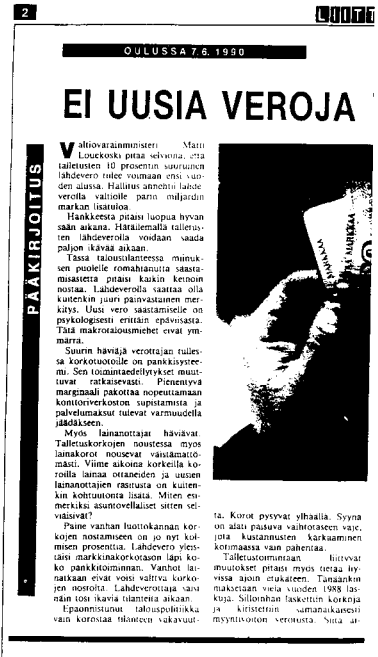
2

LIITT

OULUSSA 7.6.1990

EI UUSIA VEROJA

PÄÄKIRJOITUS

Valtiovarainministeri Matti Louekoski pitää selvänä, että talletusten 10 prosentin suuruinen lähdevero tulee voimaan ensi vuoden alussa. Hallitus annehtii lähdeverolla valtiolle parin miljardin markan lisätuloa.

Hankkeesta pitäisi luopua hyvän sään aikana. Häräilemällä talletusten lähdeverolla voidaan saada paljon ikävää aikaan.

Tässä taloustilanteessa minuksen puolelle romahtaneilla säästämisastetta pitäisi kaikin keinoin nostaa. Lähdeverolla saattaa olla kuitenkin juuri päinvastainen merkitys. Uusi vero säästämiselle on psykologisesti erittäin epäviisasta. Tätä makrotaloushiehet eivät ymmärrä.

Suurin häviäjä verottajan tullessa korkotuotoille on pankkisysteemi. Sen toimintaedellytykset muuttuvat ratkaisevasti. Pienentyvä marginaali pakottaa nopeuttamaan konttoriverkoston supistamista ja palvelumaksut tulevat varmuudella jäädäkseen.

Myös lainanottajat häviävät. Talletuskorkojen noustessa myös lainakorot nousevat väistämättömästi. Viime aikoina korkeilla koroilla lainaa ottaneiden ja uusien lainanottajien rasitusta on kuitenkin kohtuutonta lisätä. Miten esimerkiksi asuntovelalliset sitten selviäisivät?

Paine vanhan tuottokannan korkojen nostamiseen on jo nyt kolmisen prosenttia. Lähdevero yleisesti markkinakorkotason läpi koko pankkitoiminnan. Vanhot lainatkaan eivät voisi valttva korkojen nostolta. Lähdeverottaja sanu näin tosi ikäviä tilanteita aikaan.

Epäonnistunut talouspolitiikka vain korostaa tilanteen vakavuutta. Korot pysyvät ylhäällä. Syynä on alati paisuva vaihtotaseen vaje, jota kustannusten karkaaminen kotimaassa vain pahentaa.

Talletustoimintaan liittyvät muutokset pitäisi myös tietää hyvissä ajoin etukäteen. Tanaankin maksetaan vielä vuoden 1988 laskuja. Silloinhan laskettiin korkoja ja kiristettiin samanaikaisesti myyntivoiton verotusta. Siitä ai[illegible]